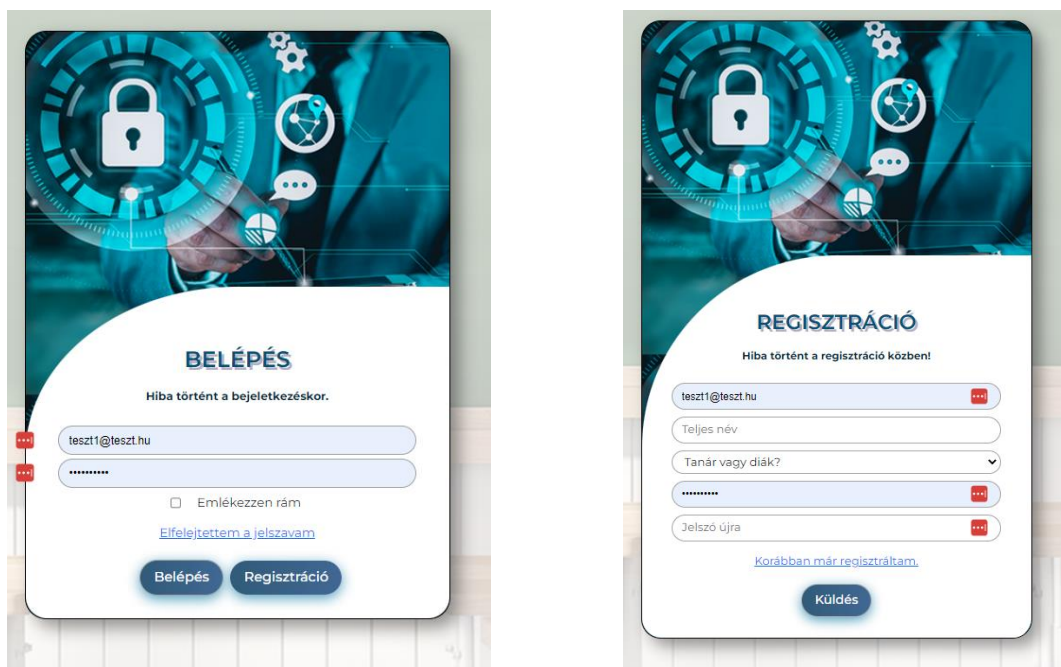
BELÉPÉS

Hiba történt a bejeletkezéskor.

teszt1@teszt.hu

••••••••••

Emlékezzen rám

Elfelejtettem a jelszavam

Belépés Regisztráció

REGISZTRÁCIÓ

Hiba történt a regisztráció közben!

teszt1@teszt.hu

Teljes név

Tanár vagy diák?

••••••••••

Jelszó újra

Korábban már regisztráltam.

Küldés